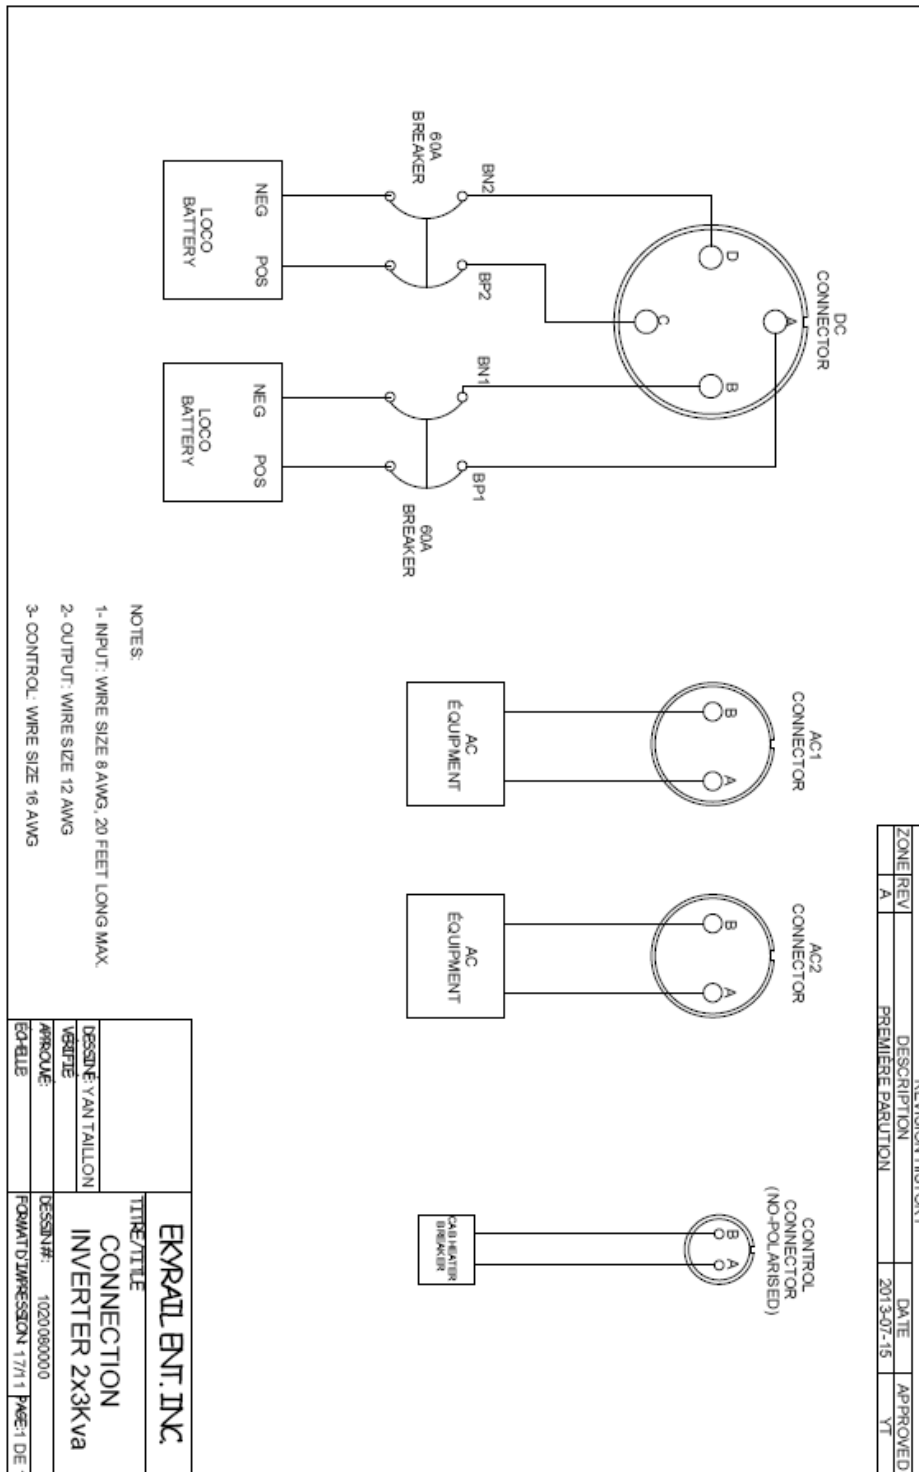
60A
BREAKER

LOCO
BATTERY

NEG

POS

BN2

BP2

DC
CONNECTOR

D

C

A

B

LOCO
BATTERY

NEG

POS

BN1

BP1

60A
BREAKER

NOTES:

1- INPUT: WIRE SIZE 8 AWG, 20 FEET LONG MAX.

2- OUTPUT: WIRE SIZE 12 AWG

3- CONTROL: WIRE SIZE 16 AWG

AC
ÉQUIPMENT

AC1
CONNECTOR

B

A

AC
ÉQUIPMENT

AC2
CONNECTOR

B

A

CAB HEATER
BREAKER

CONTROL
CONNECTOR
(NO-POLARISED)

B

A

REVISION HISTORY

| ZONE | REV | DESCRIPTION | DATE | APPROVED |
|---|---|---|---|---|
| | A | PREMIÈRE PARUTION | 2013-07-15 | YT |

EKYRAIL ENT. INC.

TITRE/TITLE
CONNECTION
INVERTER 2x3Kva

DESSINÉ: YAN TAILLON
VÉRIFIÉ:
APROUVÉ:
ÉCHELLE:
DESSIN #: 1020080000
FORMAT D'IMPRESSION: 17/11
PAGE: 1 DE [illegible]